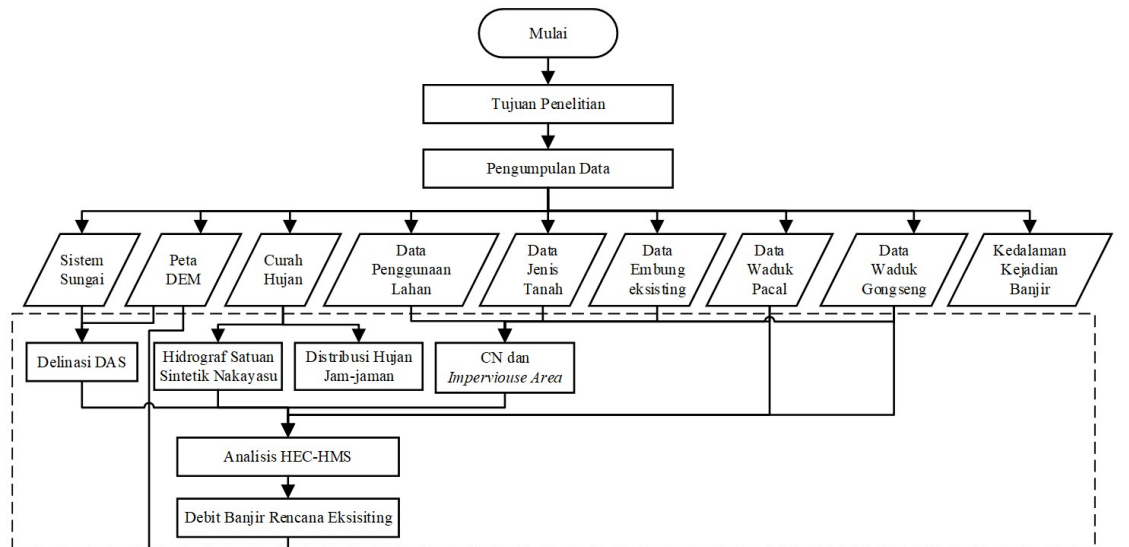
Mulai

Tujuan Penelitian

Pengumpulan Data

Sistem Sungai

Peta DEM

Curah Hujan

Data Penggunaan Lahan

Data Jenis Tanah

Data Embung eksisting

Data Waduk Pacal

Data Waduk Gongseng

Kedalaman Kejadian Banjir

Delinasi DAS

Hidrograf Satuan Sintetik Nakayasu

Distribusi Hujan Jam-jaman

CN dan *Imperviouse Area*

Analisis HEC-HMS

Debit Banjir Rencana Eksisiting